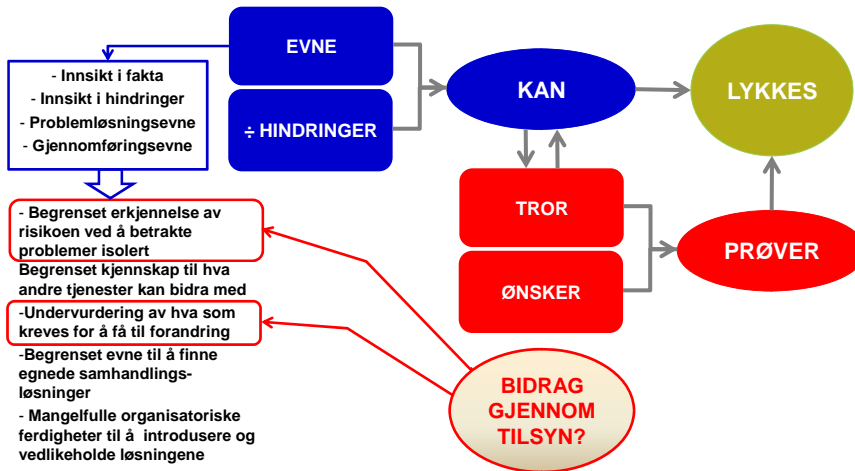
EVNE

÷ HINDRINGER

KAN

LYKKES

- Innsikt i fakta
- Innsikt i hindringer
- Problemløsningsevne
- Gjennomføringsevne

TROR

ØNSKER

PRØVER

- Begrenset erkjennelse av risikoen ved å betrakte problemer isolert

Begrenset kjennskap til hva andre tjenester kan bidra med

-Undervurdering av hva som kreves for å få til forandring

-Begrenset evne til å finne egnede samhandlingsløsninger

- Mangelfulle organisatoriske ferdigheter til å introdusere og vedlikeholde løsningene

BIDRAG GJENNOM TILSYN?